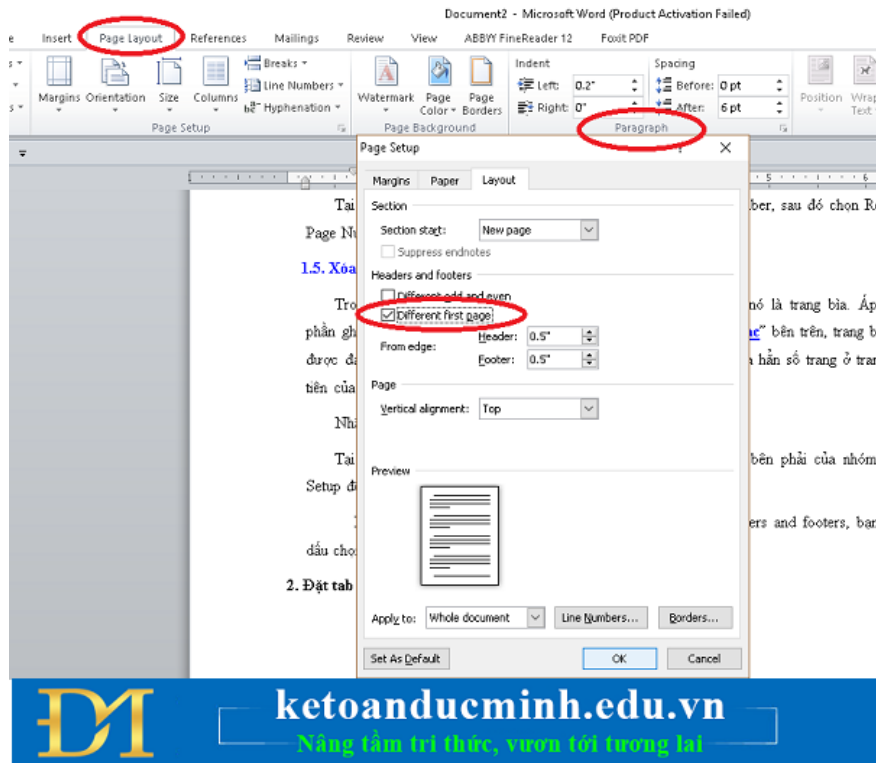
Document2 - Microsoft Word (Product Activation Failed)

e Insert Page Layout References Mailings Review View ABBYY FineReader 12 Foxit PDF

Margins Orientation Size Columns Breaks Line Numbers Hyphenation Page Setup

Watermark Page Color Page Borders Page Background

Indent Left: 0.2" Right: 0" Spacing Before: 0 pt After: 6 pt Paragraph

Position Wrap Text

Tai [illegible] ber, sau đó chọn R

Page Nu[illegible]

1.5. Xóa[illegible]

Tro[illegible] nó là trang bìa. Áp

phần gh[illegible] ” bên trên, trang b

được đa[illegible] a hẳn số trang ở tra

tiên của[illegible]

Nh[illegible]

Tai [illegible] bên phải của nhóm

Setup đ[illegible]

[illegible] ers and footers, ba

dấu chọ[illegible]

2. Đặt tab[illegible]

Page Setup

Margins Paper Layout

Section

Section start: New page

Suppress endnotes

Headers and footers

Different odd and even

Different first page

From edge: Header: 0.5" Footer: 0.5"

Page

Vertical alignment: Top

Preview

Apply to: Whole document Line Numbers... Borders...

Set As Default OK Cancel

ketoanducminh.edu.vn
Nâng tầm tri thức, vươn tới tương lai